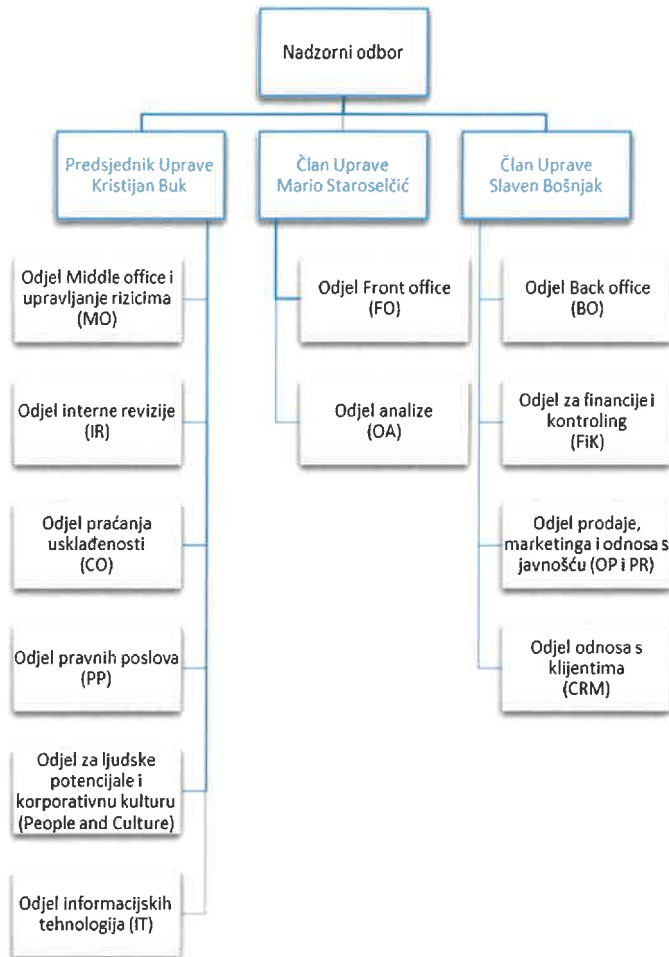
Nadzorni odbor

Predsjednik Uprave
Kristijan Buk

Član Uprave
Mario Staroselčić

Član Uprave
Slaven Bošnjak

Odjel Middle office i upravljanje rizicima (MO)

Odjel interne revizije (IR)

Odjel praćanja usklađenosti (CO)

Odjel pravnih poslova (PP)

Odjel za ljudske potencijale i korporativnu kulturu (People and Culture)

Odjel informacijskih tehnologija (IT)

Odjel Front office (FO)

Odjel analize (OA)

Odjel Back office (BO)

Odjel za financije i kontroling (FiK)

Odjel prodaje, marketinga i odnosa s javnošću (OP i PR)

Odjel odnosa s klijentima (CRM)